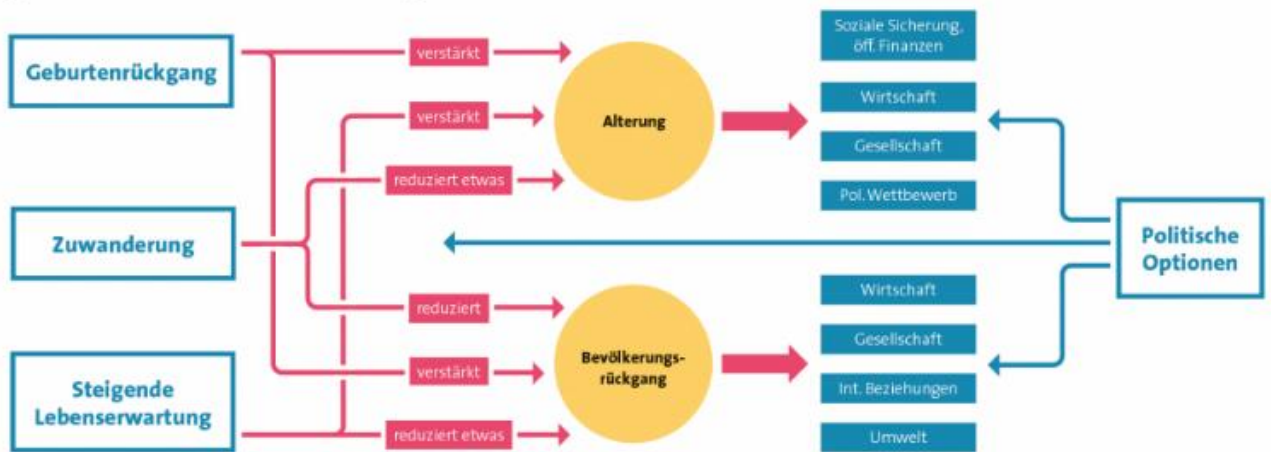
Geburtenrückgang

Zuwanderung

Steigende Lebenserwartung

verstärkt

verstärkt

reduziert etwas

reduziert

verstärkt

reduziert etwas

Alterung

Bevölkerungsrückgang

Soziale Sicherung, öff. Finanzen

Wirtschaft

Gesellschaft

Pol. Wettbewerb

Wirtschaft

Gesellschaft

Int. Beziehungen

Umwelt

Politische Optionen